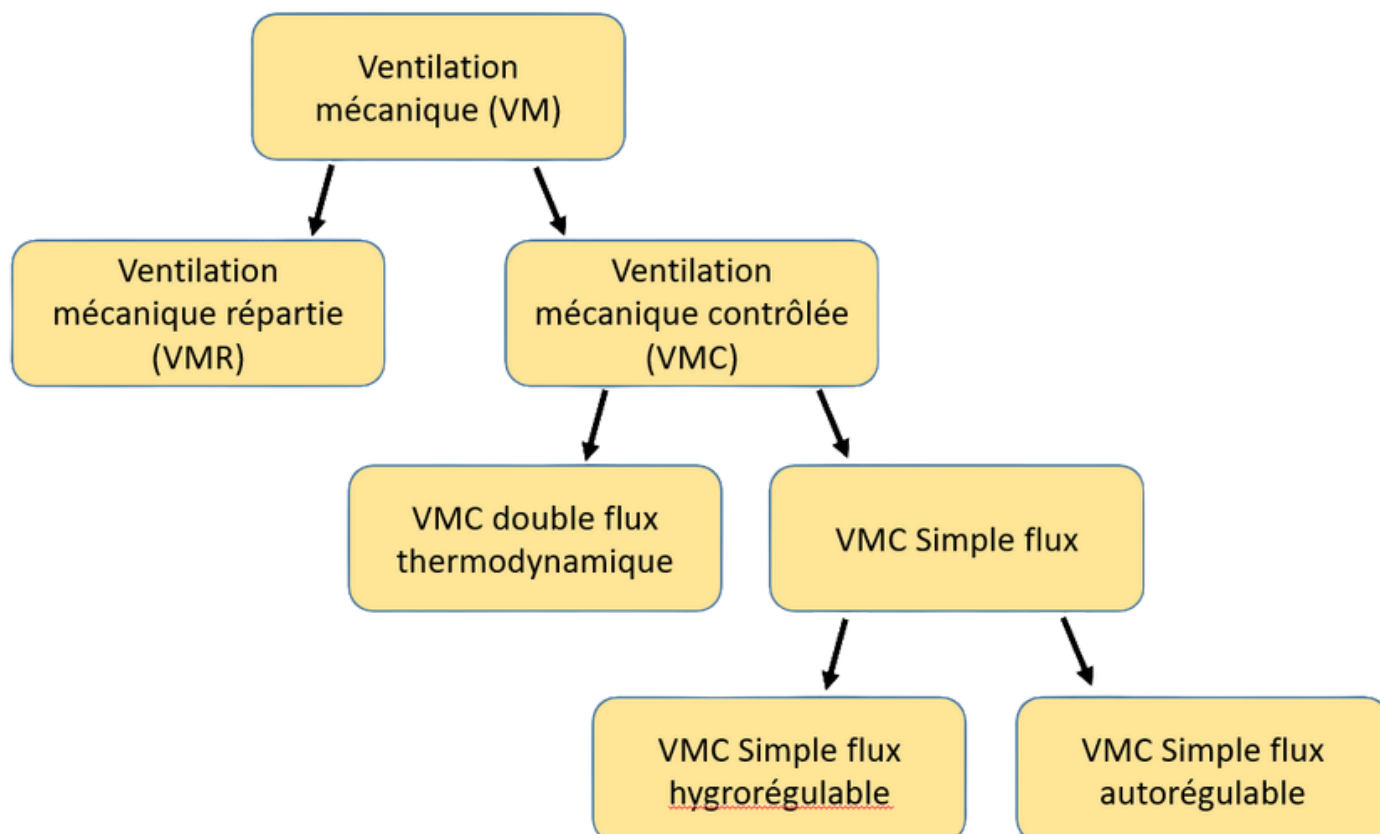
Ventilation mécanique (VM)

Ventilation mécanique répartie (VMR)

Ventilation mécanique contrôlée (VMC)

VMC double flux thermodynamique

VMC Simple flux

VMC Simple flux hygrorégulable

VMC Simple flux autorégulable